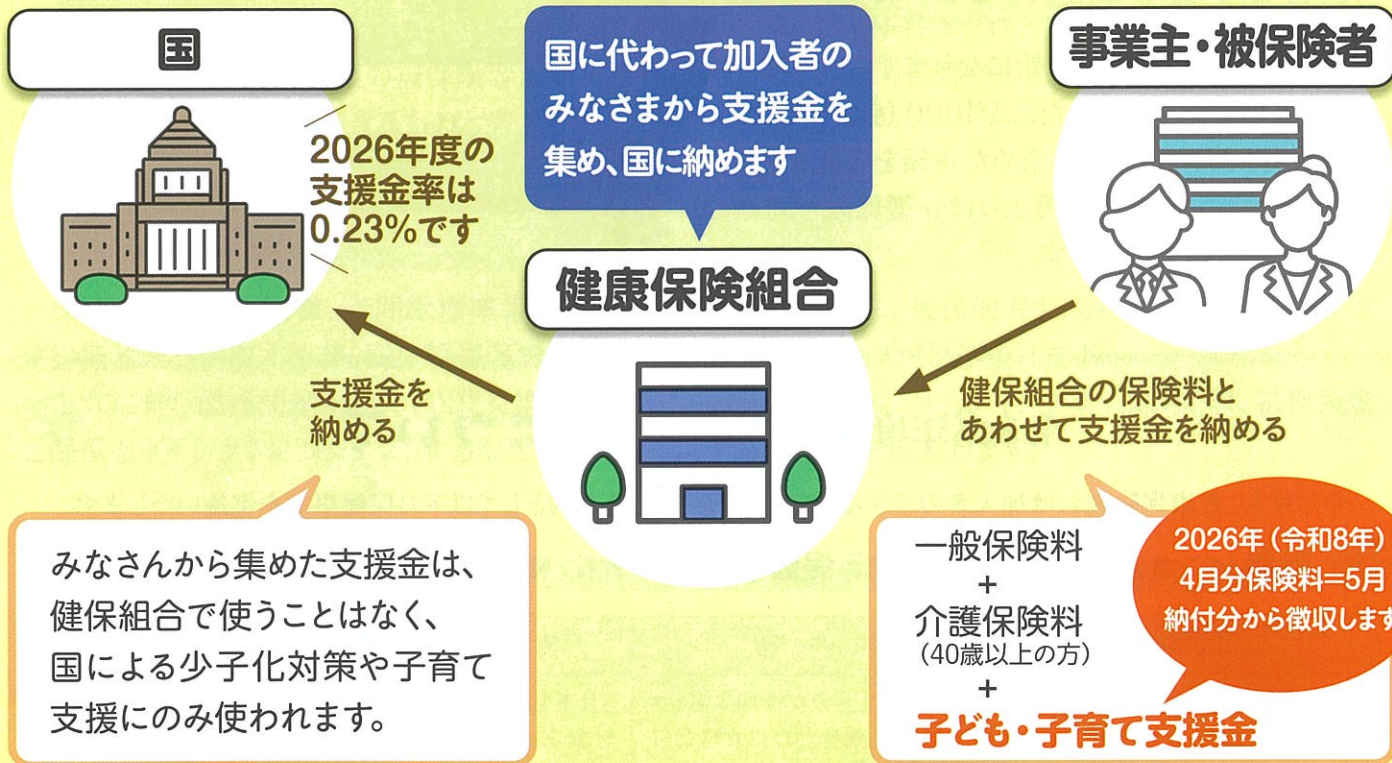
国

国に代わって加入者のみなさまから支援金を集め、国に納めます

事業主・被保険者

2026年度の支援金率は0.23%です

健康保険組合

支援金を納める

健保組合の保険料とあわせて支援金を納める

みなさんから集めた支援金は、健保組合で使うことはなく、国による少子化対策や子育て支援にのみ使われます。

一般保険料
+
介護保険料
(40歳以上の方)
+
子ども・子育て支援金

2026年（令和8年）4月分保険料=5月納付分から徴収しま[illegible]